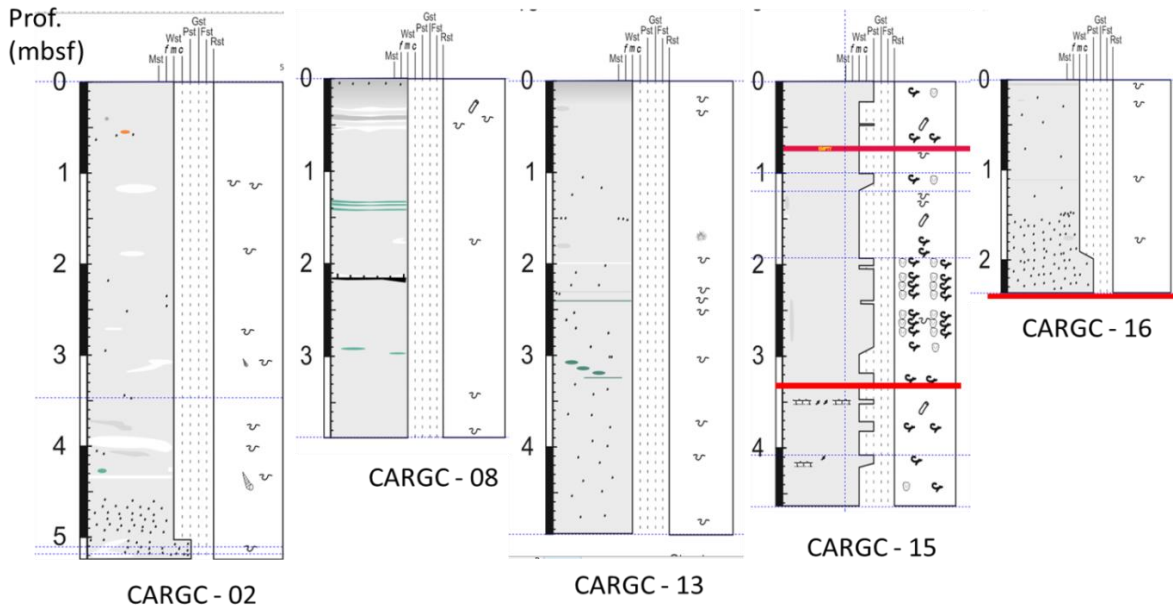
Prof.
(mbsf)

Mst Wst f m c Gst Pst Fst Rst

0
1
2
3
4
5

CARGC - 02

Mst Wst f m c Gst Pst Fst Rst

0
1
2
3

CARGC - 08

Mst Wst f m c Gst Pst Fst Rst

0
1
2
3
4

CARGC - 13

Mst Wst f m c Gst Pst Fst Rst

0
1
2
3
4

CARGC - 15

Mst Wst f m c Gst Pst Fst Rst

0
1
2

CARGC - 16